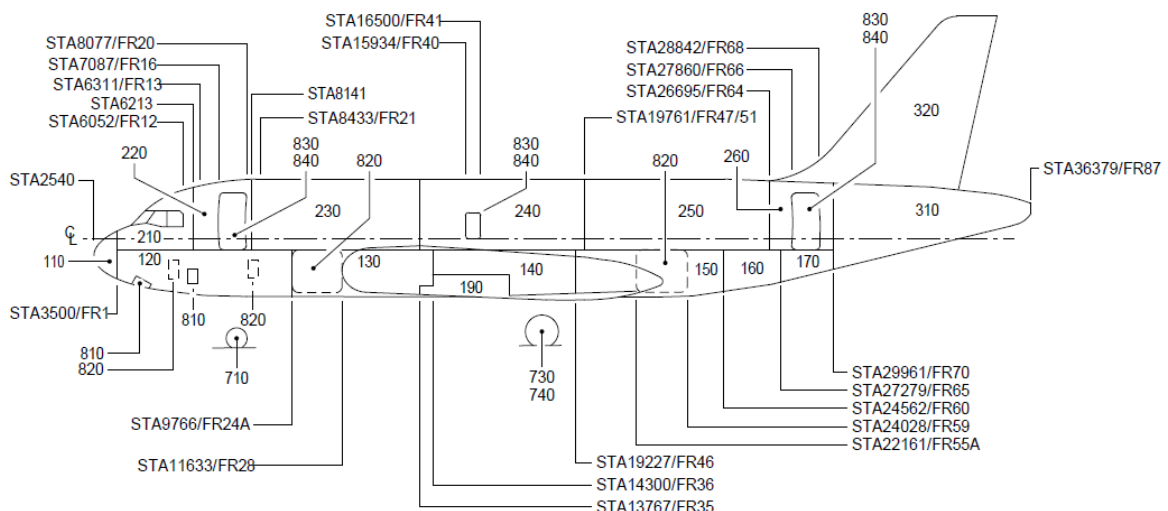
STA16500/FR41
STA15934/FR40
830
840
STA8077/FR20
STA28842/FR68
STA7087/FR16
STA27860/FR66
320
STA6311/FR13
STA26695/FR64
STA8141
STA6213
STA8433/FR21
STA19761/FR47/51
STA6052/FR12
830
840
830
840
820
260
220
820
STA36379/FR87
STA2540
230
240
250
310
CL
210
110
120
130
140
150
160
170
190
STA3500/FR1
810
820
810
820
710
730
740
STA29961/FR70
STA27279/FR65
STA24562/FR60
STA24028/FR59
STA22161/FR55A
STA9766/FR24A
STA11633/FR28
STA19227/FR46
STA14300/FR36
STA13767/FR35